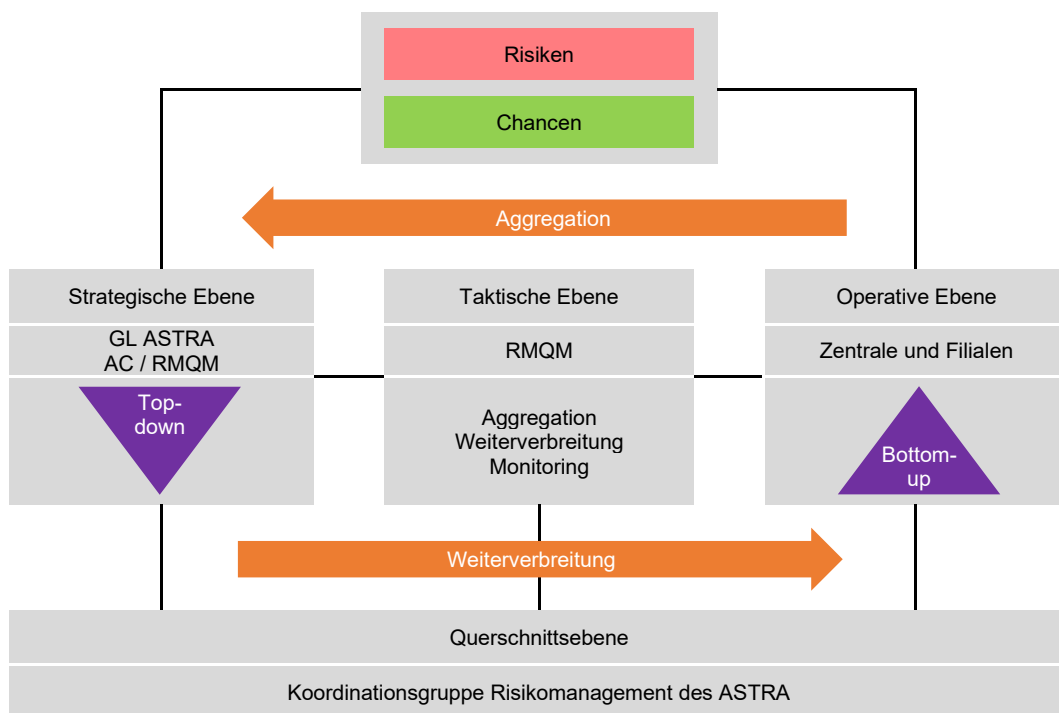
Risiken

Chancen

Aggregation

Strategische Ebene

GL ASTRA
AC / RMQM

Top-
down

Taktische Ebene

RMQM

Aggregation
Weiterverbreitung
Monitoring

Operative Ebene

Zentrale und Filialen

Bottom-
up

Weiterverbreitung

Querschnittsebene

Koordinationsgruppe Risikomanagement des ASTRA